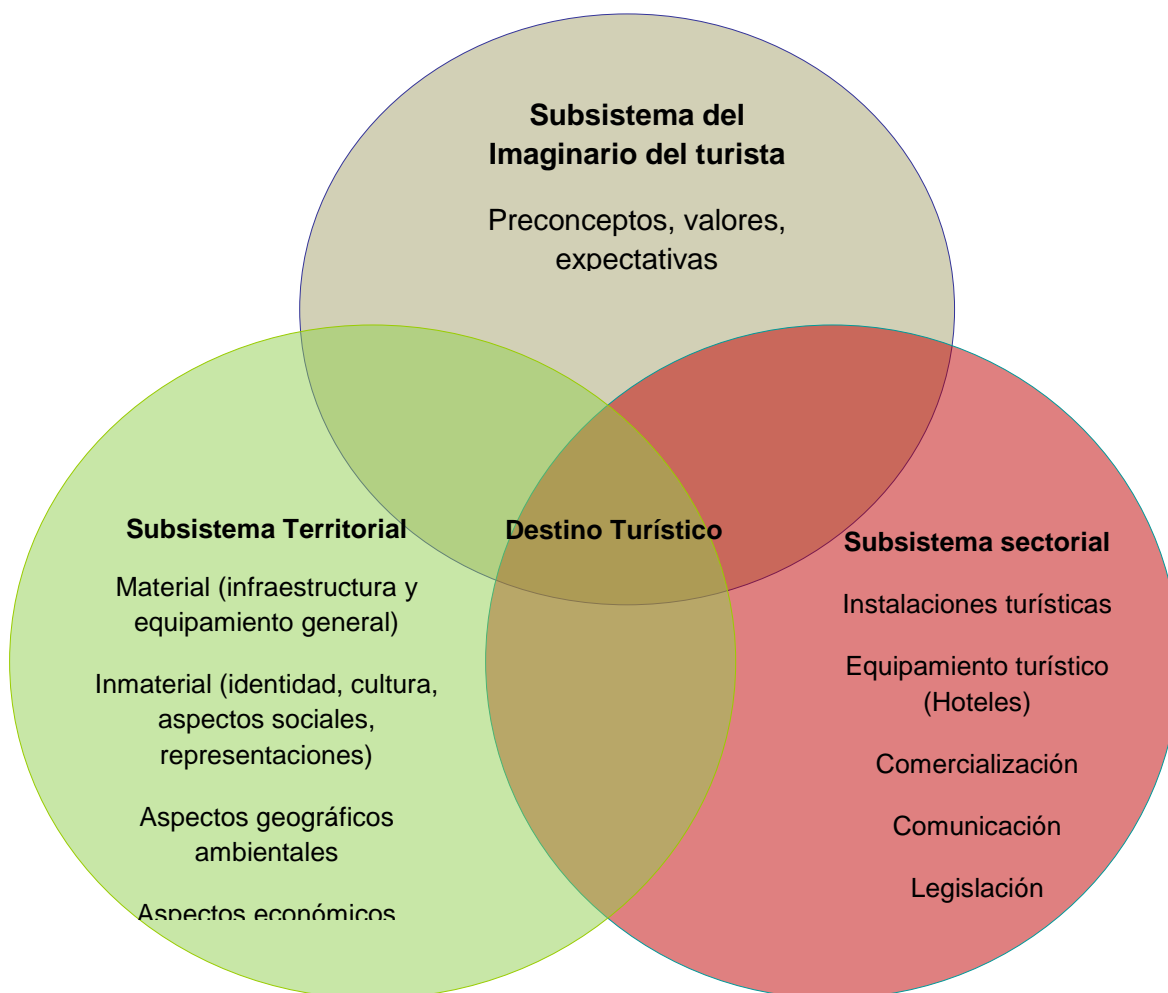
Subsistema del Imaginario del turista

Preconceptos, valores, expectativas

Subsistema Territorial

Material (infraestructura y equipamiento general)

Inmaterial (identidad, cultura, aspectos sociales, representaciones)

Aspectos geográficos ambientales

Aspectos económicos

Destino Turístico

Subsistema sectorial

Instalaciones turísticas

Equipamiento turístico (Hoteles)

Comercialización

Comunicación

Legislación